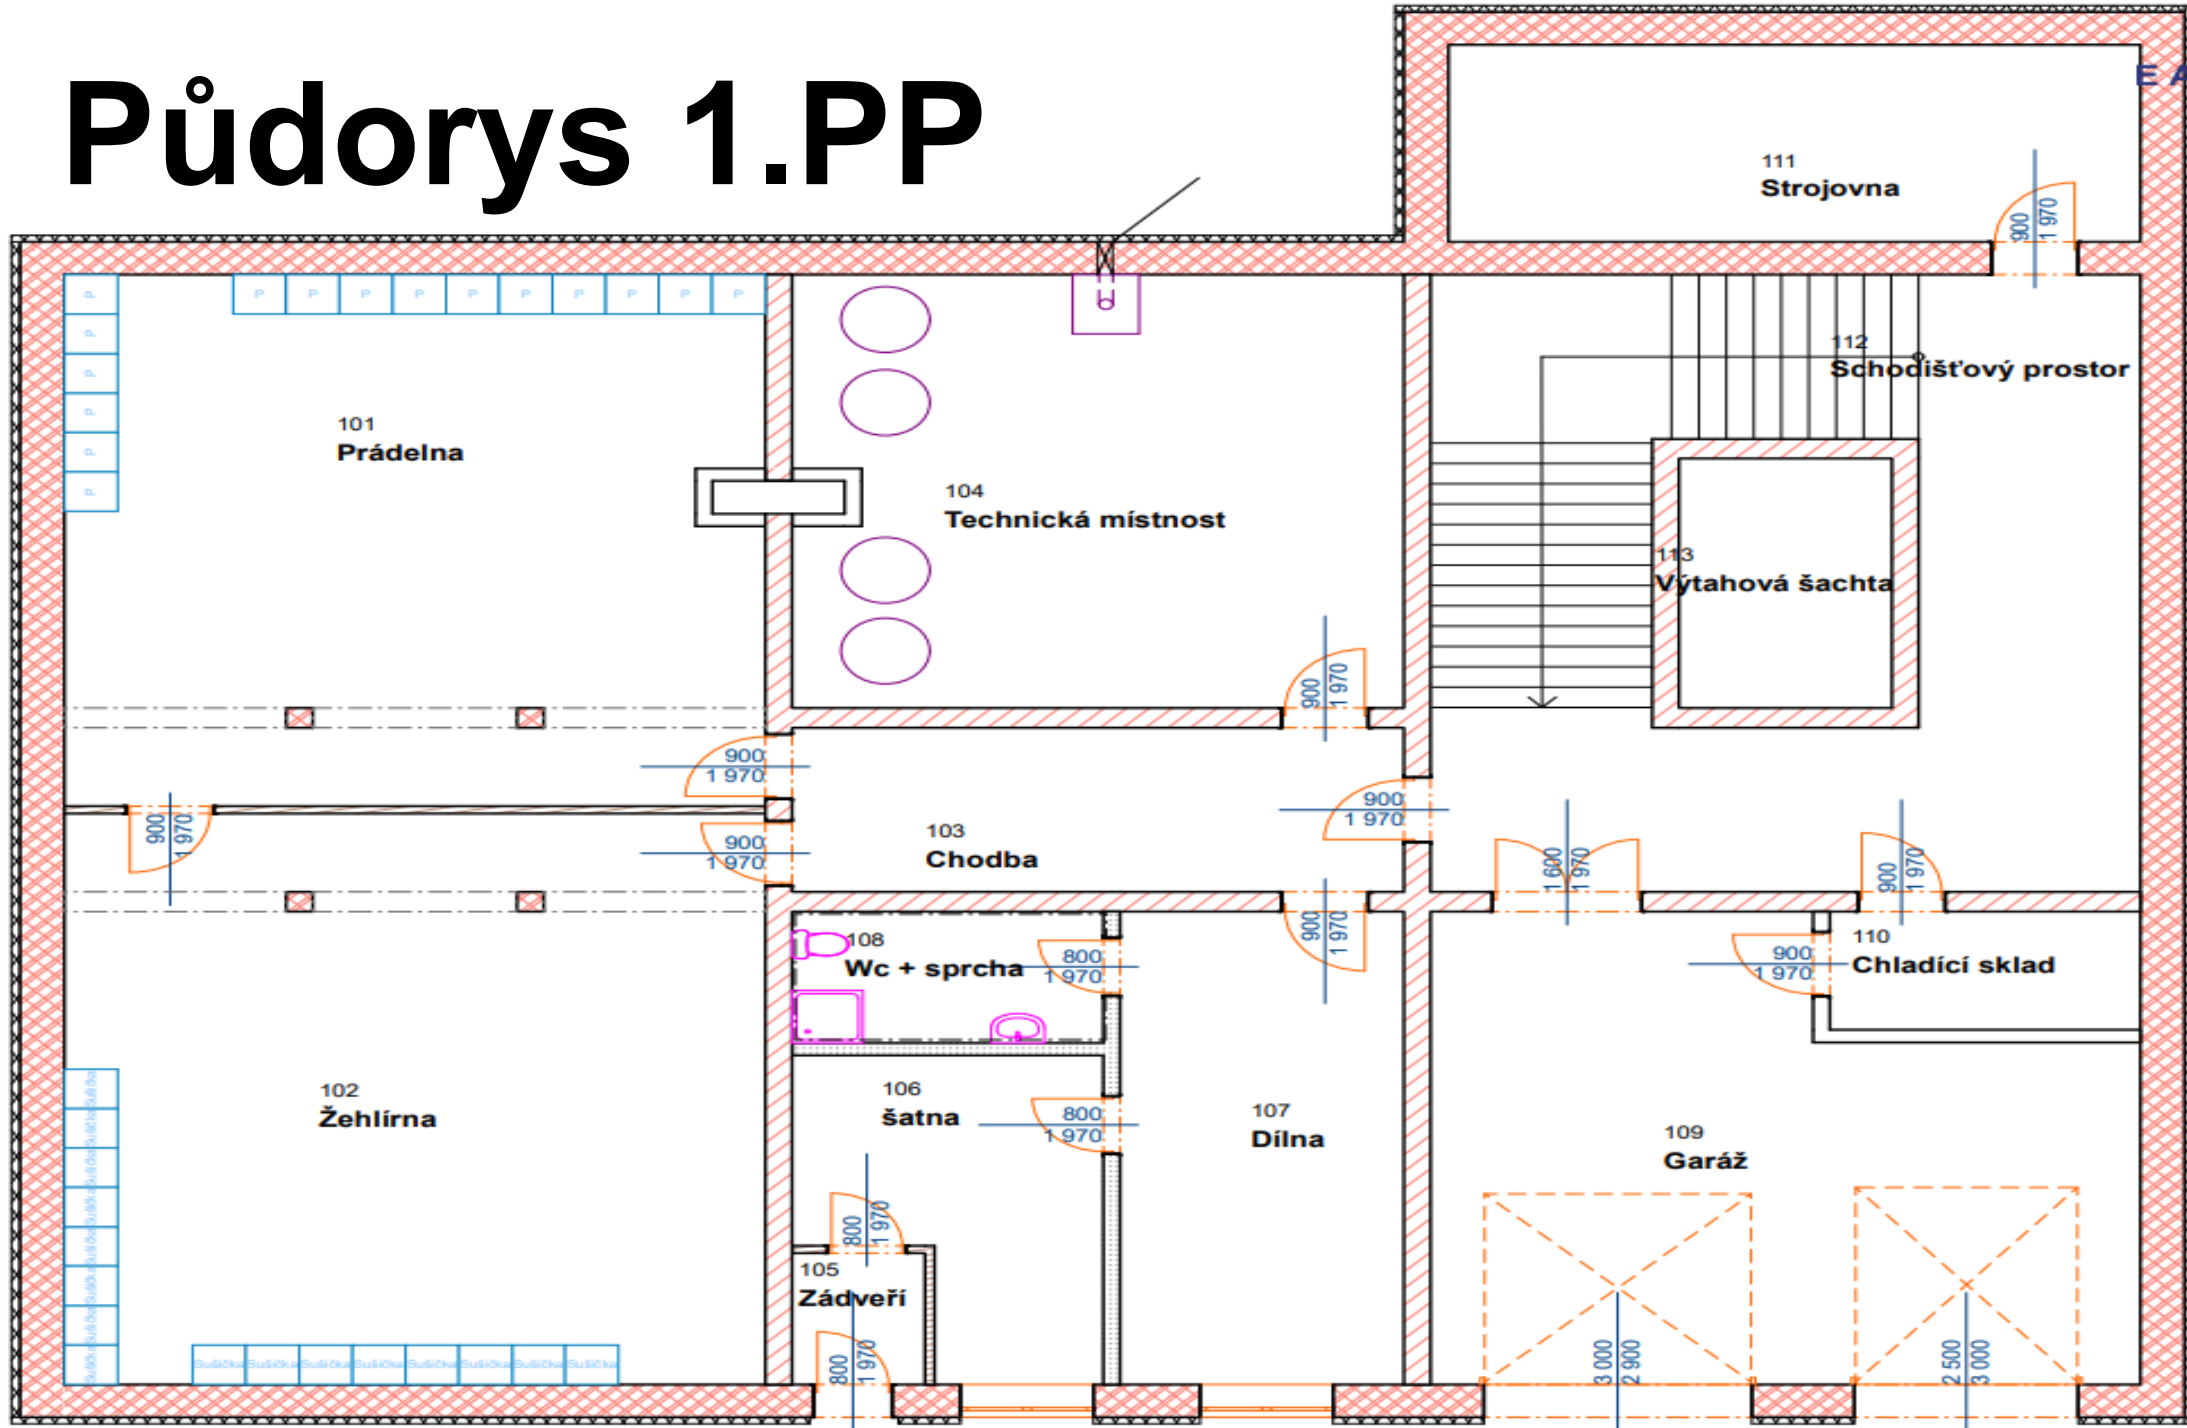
Půdorys 1.PP

E A

111
Strojovna

900
1 970

P P P P P P P P P P

P P P P P P

112
Schodišťový prostor

101
Prádelna

104
Technická místnost

113
Výtahová šachta

900
1 970

900
1 970

900
1 970

900
1 970

103
Chodba

900
1 970

1 600
1 970

900
1 970

900
1 970

900
1 970

108
Wc + sprcha

800
1 970

110
Chladící sklad

900
1 970

102
Žehlírna

106
šatna

800
1 970

107
Dílna

109
Garáž

800
1 970

105
Zádveří

800
1 970

Sušička Sušička Sušička Sušička Sušička Sušička Sušička Sušička

3 000
2 900

2 500
3 000